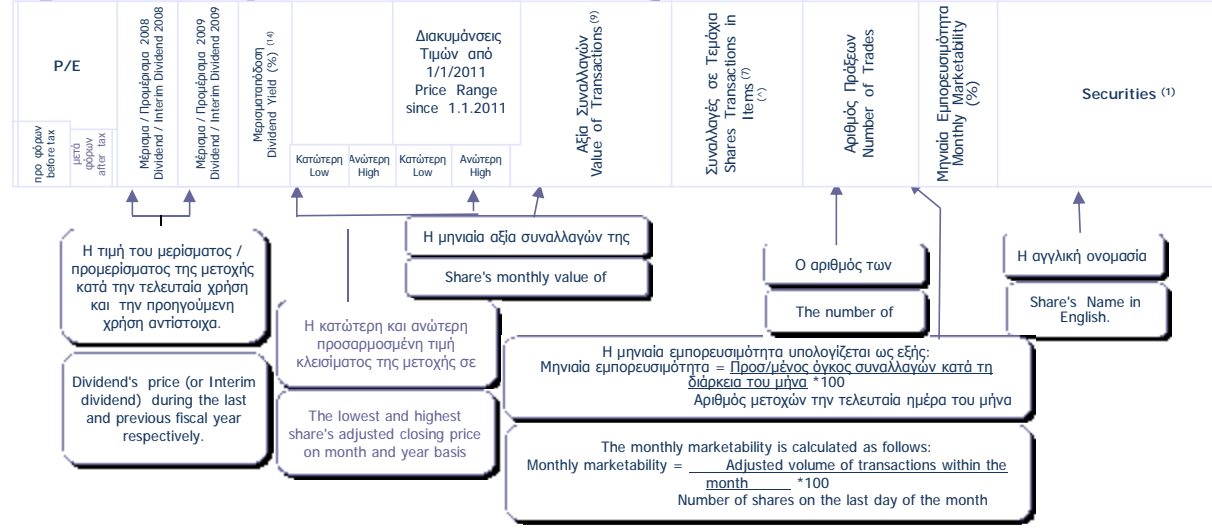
P/E

προ φόρων before tax

μετά φόρων after tax

Μέρισμα / Προμέρισμα 2008 Dividend / Interim Dividend 2008

Μέρισμα / Προμέρισμα 2009 Dividend / Interim Dividend 2009

Μερισματοδοση Dividend Yield (%) $^{(14)}$

Κατώτερη Low

Ανώτερη High

Διακυμάνσεις Τιμών από 1/1/2011 Price Range since 1.1.2011

Κατώτερη Low

Ανώτερη High

Αξία Συναλλαγών Value of Transactions $^{(9)}$

Συναλλαγές σε Τεμάχια Shares Transactions in Items $^{(7)}$ $^{(*)}$

Αριθμός Πράξεων Number of Trades

Μηνιαία Εμπορευσιμότητα Monthly Marketability (%)

Securities $^{(1)}$

Η τιμή του μερίσματος / προμερίσματος της μετοχής κατά την τελευταία χρήση και την προηγούμενη χρήση αντίστοιχα.

Dividend's price (or Interim dividend) during the last and previous fiscal year respectively.

Η μηνιαία αξία συναλλαγών της

Share's monthly value of

Η κατώτερη και ανώτερη προσαρμοσμένη τιμή κλεισίματος της μετοχής σε

The lowest and highest share's adjusted closing price on month and year basis

Ο αριθμός των

The number of

Η αγγλική ονομασία

Share's Name in English.

Η μηνιαία εμπορευσιμότητα υπολογίζεται ως εξής:
Μηνιαία εμπορευσιμότητα = Προσ/μένος όγκος συναλλαγών κατά τη διάρκεια του μήνα *100
Αριθμός μετοχών την τελευταία ημέρα του μήνα

The monthly marketability is calculated as follows:
Monthly marketability = Adjusted volume of transactions within the month *100
Number of shares on the last day of the month